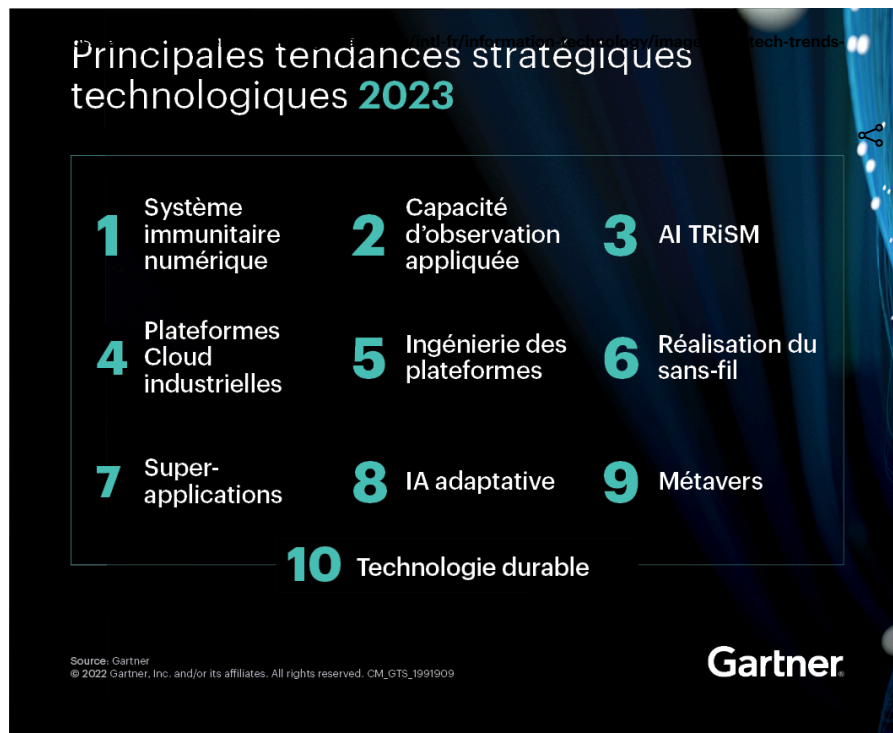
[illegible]/intl-fr/information-technology/images/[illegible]tech-trends-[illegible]

Principales tendances stratégiques technologiques 2023

1 Système immunitaire numérique

2 Capacité d'observation appliquée

3 AI TRiSM

4 Plateformes Cloud industrielles

5 Ingénierie des plateformes

6 Réalisation du sans-fil

7 Super-applications

8 IA adaptative

9 Métavers

10 Technologie durable

Source: Gartner
© 2022 Gartner, Inc. and/or its affiliates. All rights reserved. CM_GTS_1991909

Gartner.